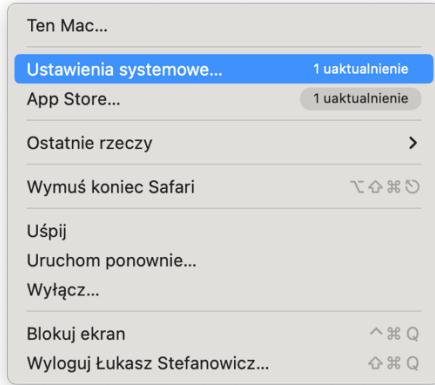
Ten Mac...

Ustawienia systemowe... 1 uaktualnienie
App Store... 1 uaktualnienie

Ostatnie rzeczy >

Wymuś koniec Safari ⌥⇧⌘⎋

Uśpij
Uruchom ponownie...
Wyłącz...

Blokuj ekran ^⌘Q
Wyloguj Łukasz Stefanowicz... ⇧⌘Q